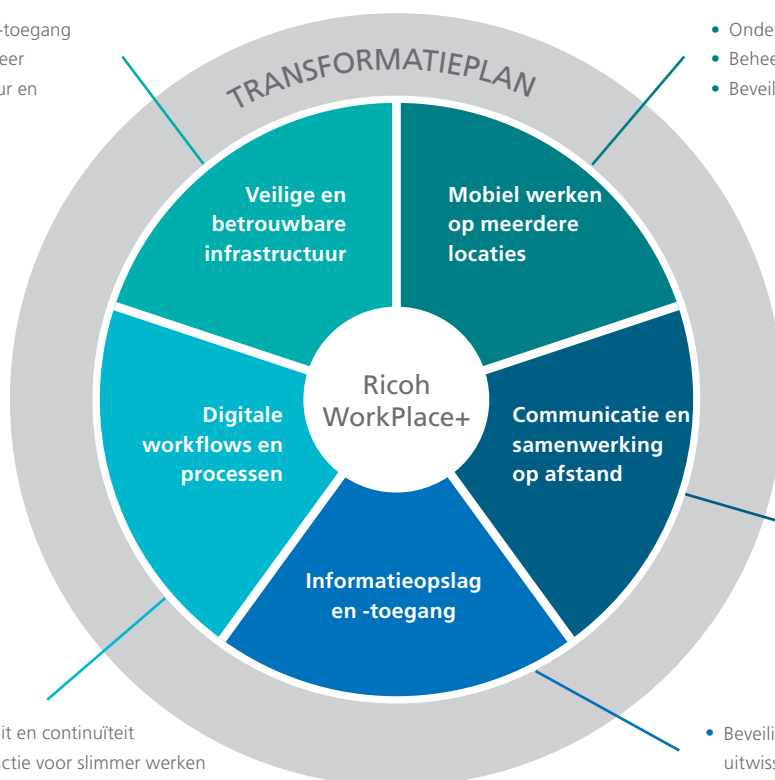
-toegang
eer
ur en

• Onde
• Behee
• Beveil

TRANSFORMATIEPLAN

Veilige en betrouwbare infrastructuur

Mobiel werken op meerdere locaties

Ricoh WorkPlace+

Digitale workflows en processen

Communicatie en samenwerking op afstand

Informatieopslag en -toegang

it en continuïteit
ctie voor slimmer werken

• Beveili
uitwiss